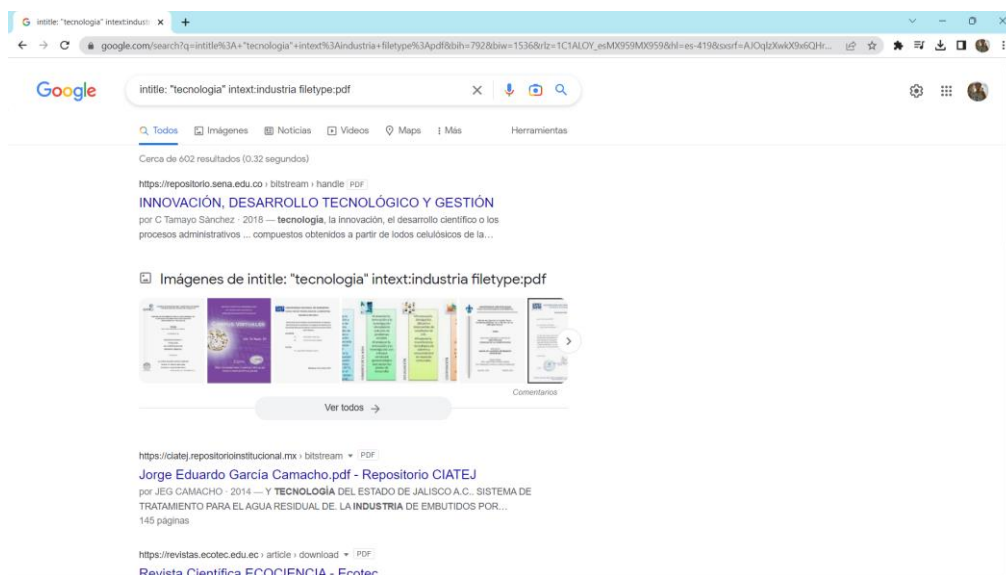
intitle: "tecnologia" intext:indust ×

google.com/search?q=intitle%3A+"tecnologia"+intext%3Aindustria+filetype%3Apdf&bih=792&biw=1536&rlz=1C1ALOY_esMX959MX959&hl=es-419&sxsrf=AJOqlzXwkX9x6QHr...

Google

intitle: "tecnologia" intext:industria filetype:pdf

Todos   Imágenes   Noticias   Videos   Maps   Más   Herramientas

Cerca de 602 resultados (0.32 segundos)

https://repositorio.sena.edu.co › bitstream › handle PDF

INNOVACIÓN, DESARROLLO TECNOLÓGICO Y GESTIÓN

por C Tamayo Sánchez · 2018 — tecnología, la innovación, el desarrollo científico o los procesos administrativos ... compuestos obtenidos a partir de lodos celulósicos de la...

Imágenes de intitle: "tecnologia" intext:industria filetype:pdf

Comentarios

Ver todos →

https://ciatej.repositorioinstitucional.mx › bitstream PDF

Jorge Eduardo García Camacho.pdf - Repositorio CIATEJ

por JEG CAMACHO · 2014 — Y TECNOLOGÍA DEL ESTADO DE JALISCO A.C.. SISTEMA DE TRATAMIENTO PARA EL AGUA RESIDUAL DE. LA INDUSTRIA DE EMBUTIDOS POR...

145 páginas

https://revistas.ecotec.edu.ec › article › download PDF

Revista Científica ECOCIENCIA - Ecotec